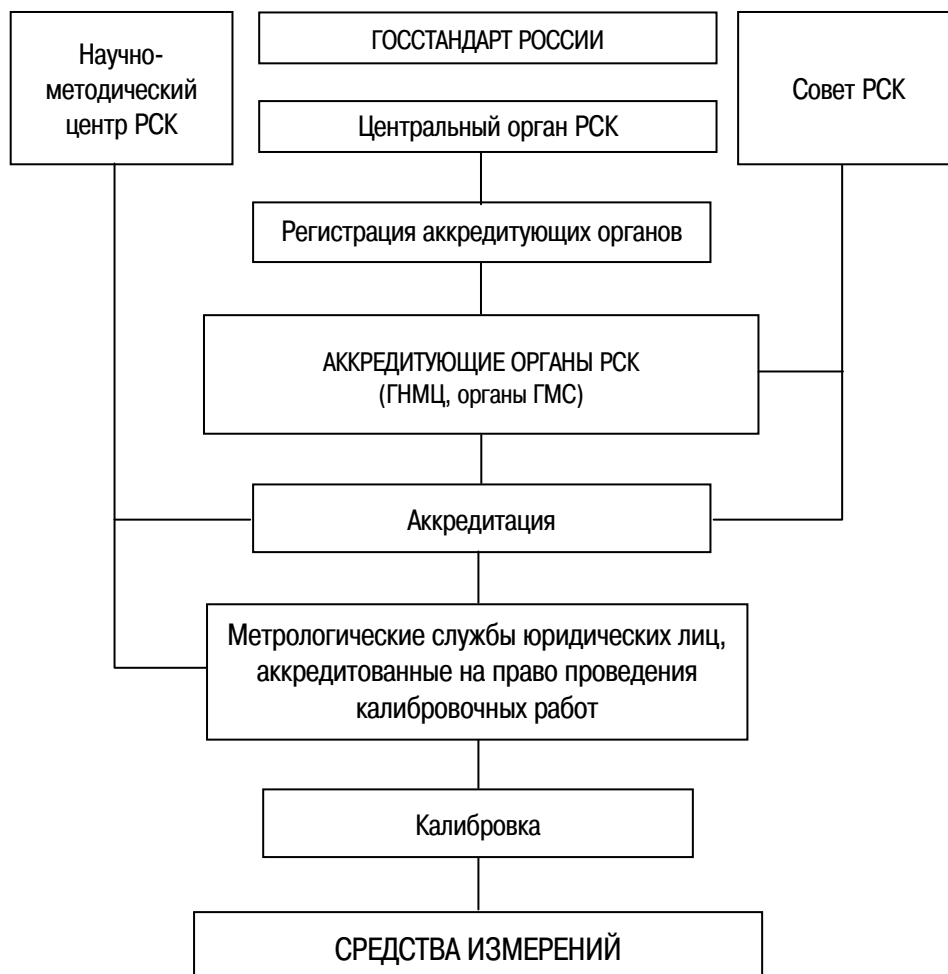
Научно-методический центр РСК

ГОССТАНДАРТ РОССИИ

Совет РСК

Центральный орган РСК

Регистрация аккредитующих органов

АККРЕДИТУЮЩИЕ ОРГАНЫ РСК
(ГНМЦ, органы ГМС)

Аккредитация

Метрологические службы юридических лиц, аккредитованные на право проведения калибровочных работ

Калибровка

СРЕДСТВА ИЗМЕРЕНИЙ